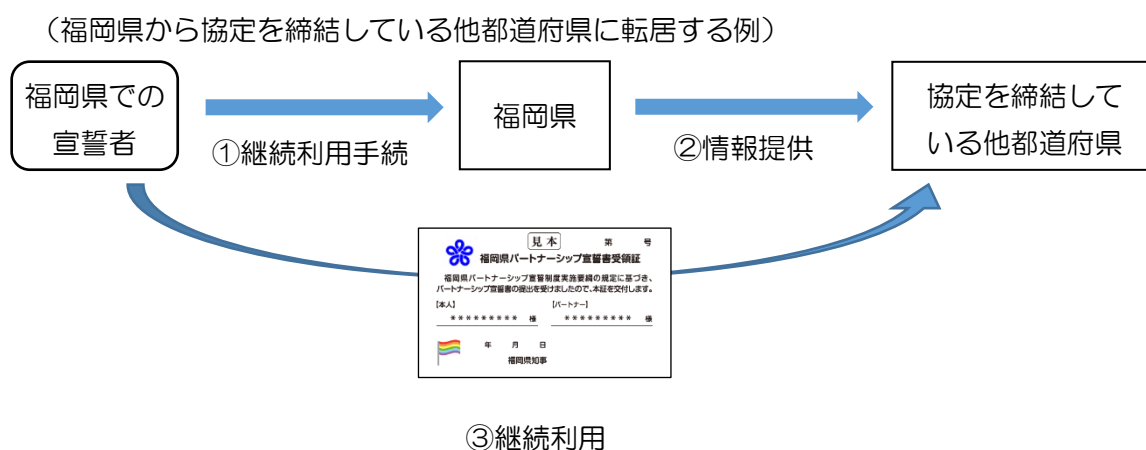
（福岡県から協定を締結している他都道府県に転居する例）

福岡県での宣誓者

①継続利用手続

福岡県

②情報提供

協定を締結している他都道府県

見本

第　号

福岡県パートナーシップ宣誓書受領証

福岡県パートナーシップ宣誓制度実施要綱の規定に基づき、パートナーシップ宣誓書の提出を受けましたので、本証を交付します。

【本人】

＊＊＊＊＊＊＊＊＊　様

【パートナー】

＊＊＊＊＊＊＊＊＊　様

年　月　日

福岡県知事

③継続利用